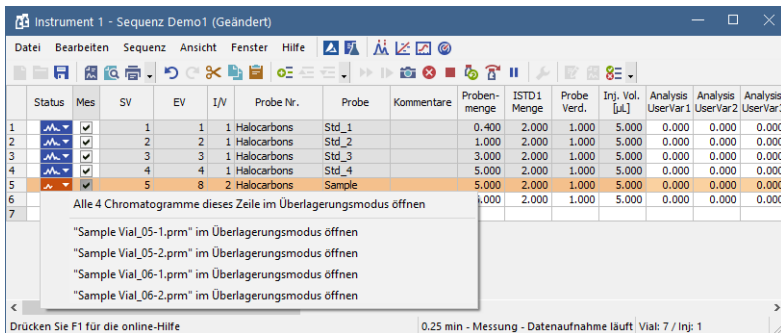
Instrument 1 - Sequenz Demo1 (Geändert)

Datei Bearbeiten Sequenz Ansicht Fenster Hilfe

| | Status | Mes | SV | EV | I/V | Probe Nr. | Probe | Kommentare | Proben-menge | ISTD1 Menge | Probe Verd. | Inj. Vol. [µL] | Analysis UserVar1 | Analysis UserVar2 | Analysis UserVar3 |
|---|---|---|---|---|---|---|---|---|---|---|---|---|---|---|---|
| 1 | | ✔ | 1 | 1 | 1 | Halocarbons | Std_1 | | 0.400 | 2.000 | 1.000 | 5.000 | 0.000 | 0.000 | 0.000 |
| 2 | | ✔ | 2 | 2 | 1 | Halocarbons | Std_2 | | 1.000 | 2.000 | 1.000 | 5.000 | 0.000 | 0.000 | 0.000 |
| 3 | | ✔ | 3 | 3 | 1 | Halocarbons | Std_3 | | 3.000 | 2.000 | 1.000 | 5.000 | 0.000 | 0.000 | 0.000 |
| 4 | | ✔ | 4 | 4 | 1 | Halocarbons | Std_4 | | 5.000 | 2.000 | 1.000 | 5.000 | 0.000 | 0.000 | 0.000 |
| 5 | | ✔ | 5 | 8 | 2 | Halocarbons | Sample | | 5.000 | 2.000 | 1.000 | 5.000 | 0.000 | 0.000 | 0.000 |
| 6 | | | | | | | | | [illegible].000 | 2.000 | 1.000 | 5.000 | 0.000 | 0.000 | 0.000 |
| 7 | | | | | | | | | | | | | | | |

Alle 4 Chromatogramme dieses Zeile im Überlagerungsmodus öffnen
"Sample Vial_05-1.prm" im Überlagerungsmodus öffnen
"Sample Vial_05-2.prm" im Überlagerungsmodus öffnen
"Sample Vial_06-1.prm" im Überlagerungsmodus öffnen
"Sample Vial_06-2.prm" im Überlagerungsmodus öffnen

Drücken Sie F1 für die online-Hilfe | 0.25 min - Messung - Datenaufnahme läuft | Vial: 7 / Inj: 1